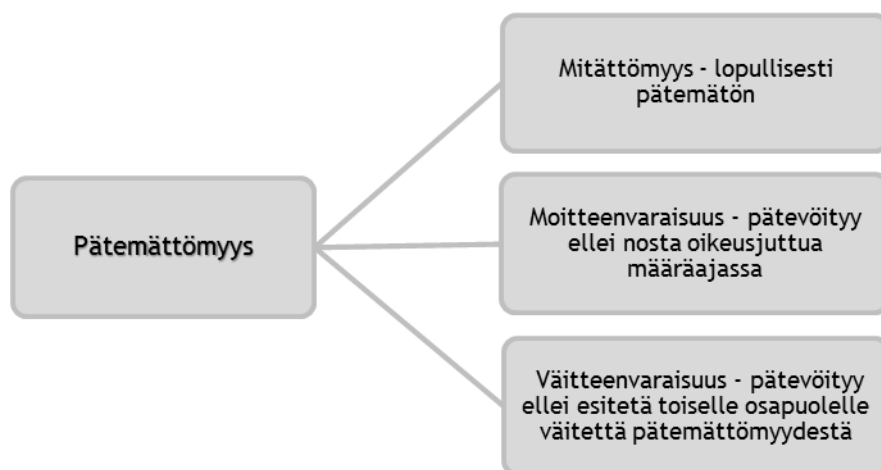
Pätemättömyys

Mitättömyys - lopullisesti pätemätön

Moitteenvaraisuus - pätevöityy ellei nosta oikeusjuttua määräajassa

Väitteenvaraisuus - pätevöityy ellei esitetä toiselle osapuolelle väitettä pätemättömyydestä